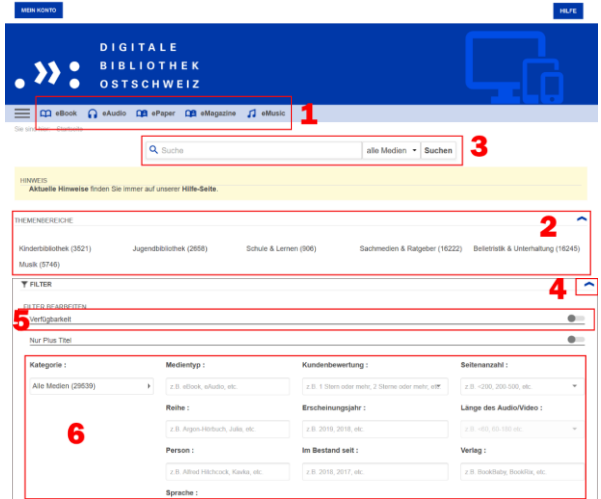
MEIN KONTO

HILFE

DIGITALE BIBLIOTHEK OSTSCHWEIZ

eBook eAudio ePaper eMagazine eMusic 1

Sie sind hier: Startseite

Suche alle Medien Suchen 3

HINWEIS
Aktuelle Hinweise finden Sie immer auf unserer Hilfe-Seite.

THEMENBEREICHE 2

Kinderbibliothek (3521) Jugendbibliothek (2658) Schule & Lernen (906) Sachmedien & Ratgeber (16222) Belletristik & Unterhaltung (16245) Musik (5746)

FILTER 4

FILTER BEARBEITEN
5 Verfügbarkeit

Nur Plus Titel

Kategorie :
Alle Medien (29539)

Medientyp :
z.B. eBook, eAudio, etc.

Kundenbewertung :
z.B. 1 Stern oder mehr, 2 Sterne oder mehr, etc.

Seitenanzahl :
z.B. <200, 200-500, etc.

Reihe :
z.B. Argon-Hörbuch, Julia, etc.

Erscheinungsjahr :
z.B. 2019, 2018, etc.

Länge des Audio/Video :
z.B. <63, 63-180 etc.

6

Person :
z.B. Alfred Hitchcock, Kavka, etc.

Im Bestand seit :
z.B. 2018, 2017, etc.

Verlag :
z.B. BookBaby, BookRix, etc.

Sprache :